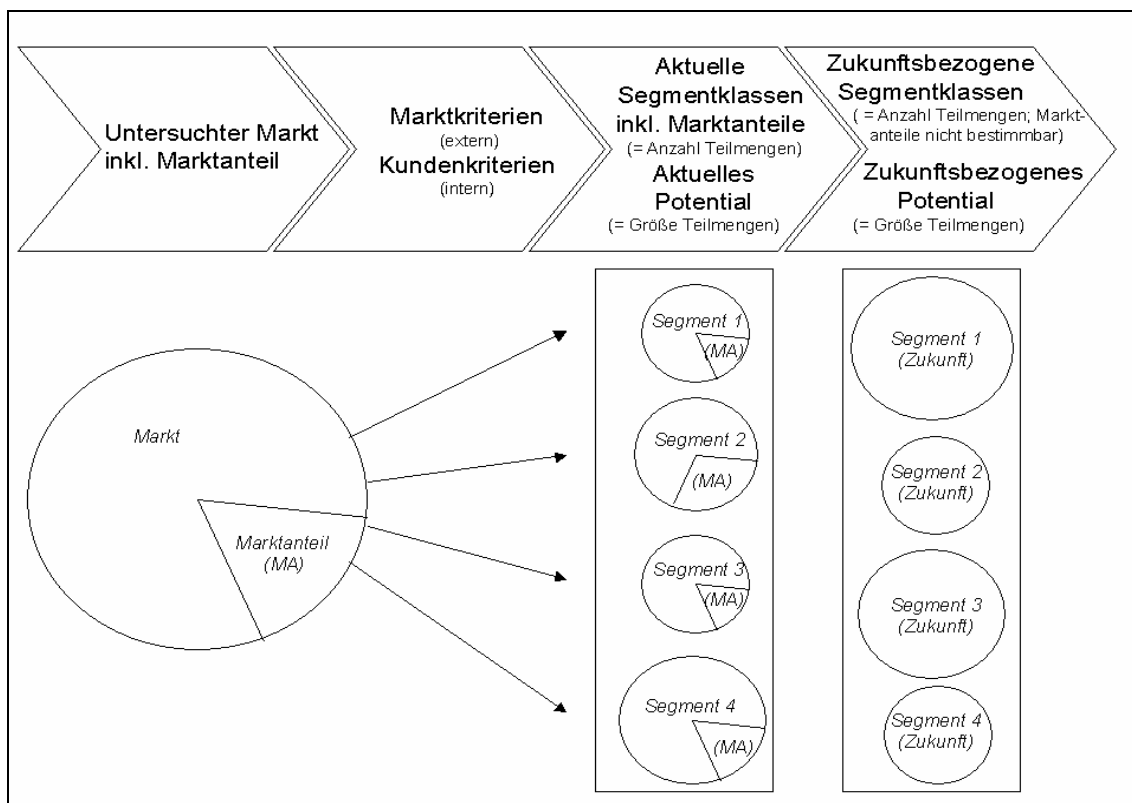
Untersuchter Markt inkl. Marktanteil

Marktkriterien
(extern)
Kundenkriterien
(intern)

Aktuelle Segmentklassen inkl. Marktanteile
(= Anzahl Teilmengen)
Aktuelles Potential
(= Größe Teilmengen)

Zukunftsbezogene Segmentklassen
( = Anzahl Teilmengen; Marktanteile nicht bestimmbar)
Zukunftsbezogenes Potential
(= Größe Teilmengen)

Markt

Marktanteil (MA)

Segment 1 (MA)

Segment 2 (MA)

Segment 3 (MA)

Segment 4 (MA)

Segment 1 (Zukunft)

Segment 2 (Zukunft)

Segment 3 (Zukunft)

Segment 4 (Zukunft)